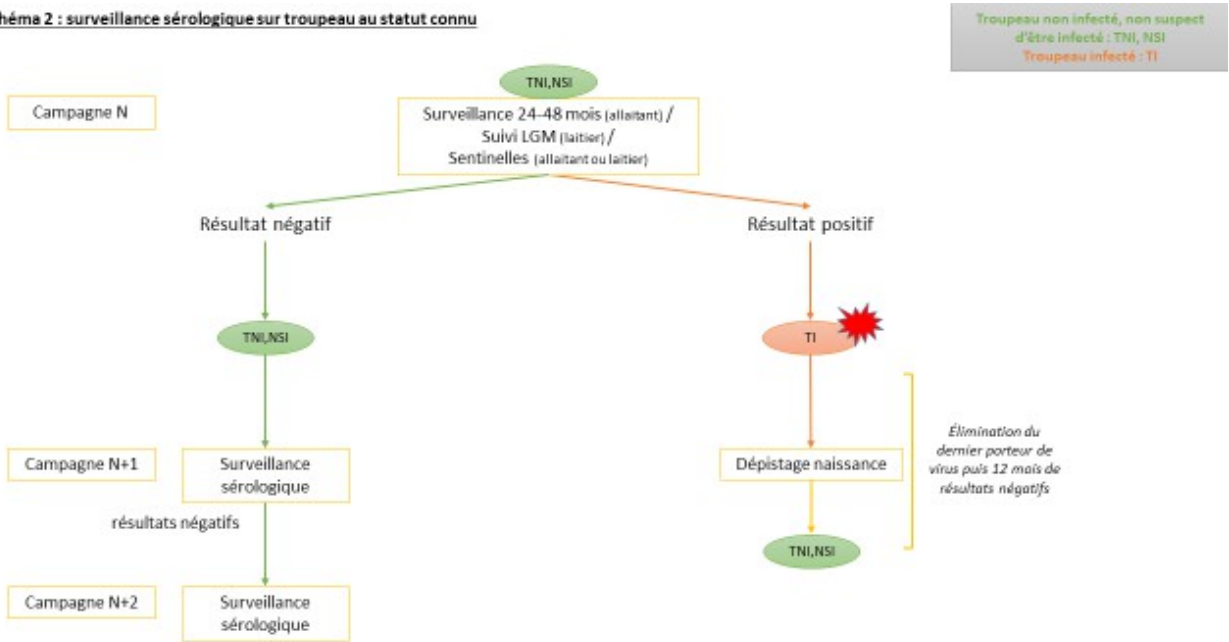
héma 2 : surveillance sérologique sur troupeau au statut connu

Troupeau non infecté, non suspect d'être infecté : TNI, NSI
Troupeau infecté : TI

Campagne N

TNI,NSI

Surveillance 24-48 mois (allaitant) / Suivi LGM (laitier) / Sentinelles (allaitant ou laitier)

Résultat négatif

Résultat positif

TNI,NSI

TI

Élimination du dernier porteur de virus puis 12 mois de résultats négatifs

Campagne N+1

Surveillance sérologique

Dépistage naissance

résultats négatifs

TNI,NSI

Campagne N+2

Surveillance sérologique